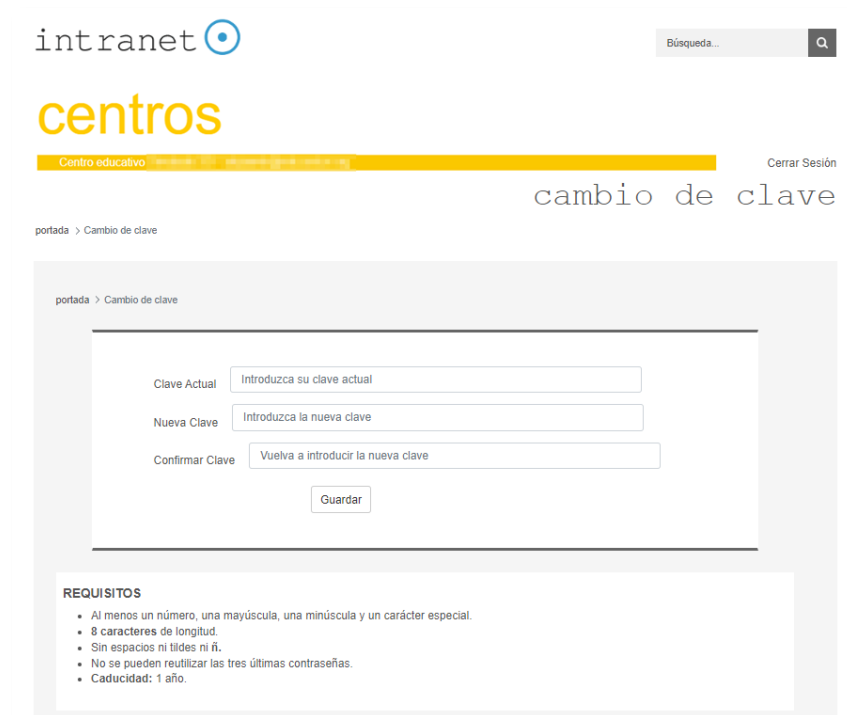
intranet

Búsqueda...

centros

Centro educativo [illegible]

Cerrar Sesión

cambio de clave

portada > Cambio de clave

portada > Cambio de clave

Clave Actual Introduzca su clave actual

Nueva Clave Introduzca la nueva clave

Confirmar Clave Vuelva a introducir la nueva clave

Guardar

REQUISITOS

- Al menos un número, una mayúscula, una minúscula y un carácter especial.
- **8 caracteres** de longitud.
- Sin espacios ni tildes ni **ñ.**
- No se pueden reutilizar las tres últimas contraseñas.
- **Caducidad:** 1 año.